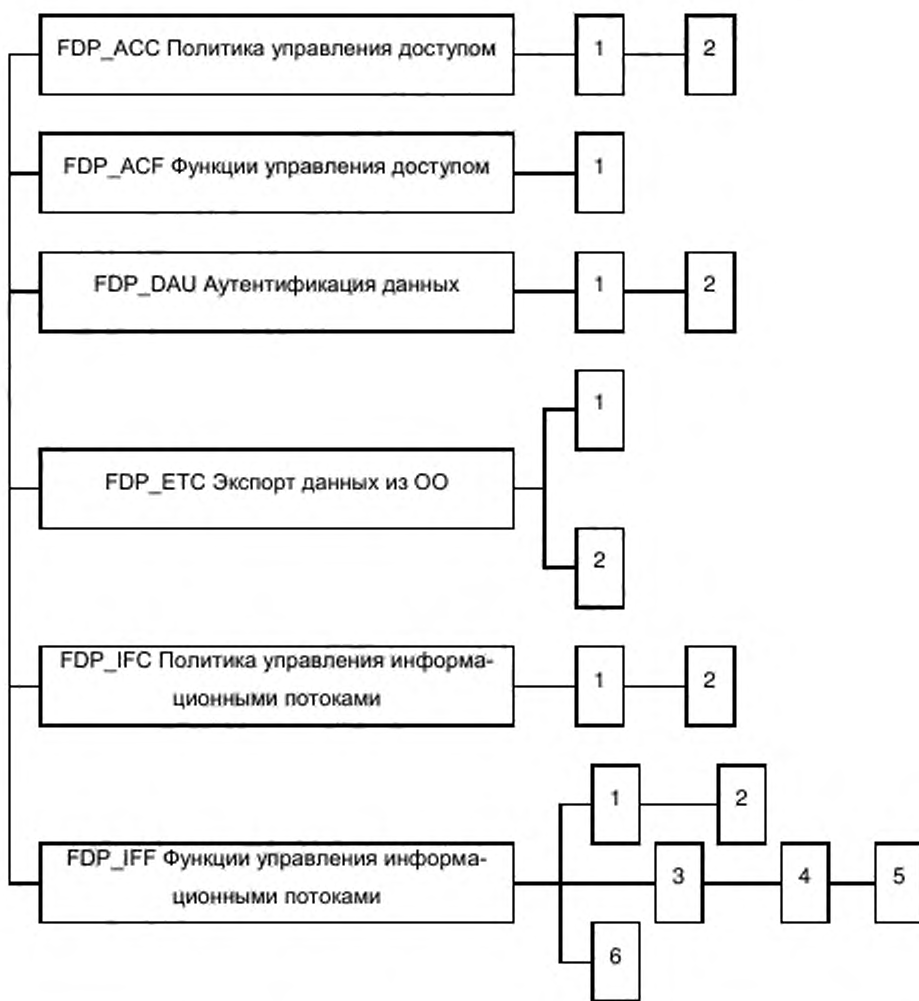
FDP_ACC Политика управления доступом

1

2

FDP_ACF Функции управления доступом

1

FDP_DAU Аутентификация данных

1

2

FDP_ETC Экспорт данных из ОО

1

2

FDP_IFC Политика управления информационными потоками

1

2

FDP_IFF Функции управления информационными потоками

1

2

3

4

5

6